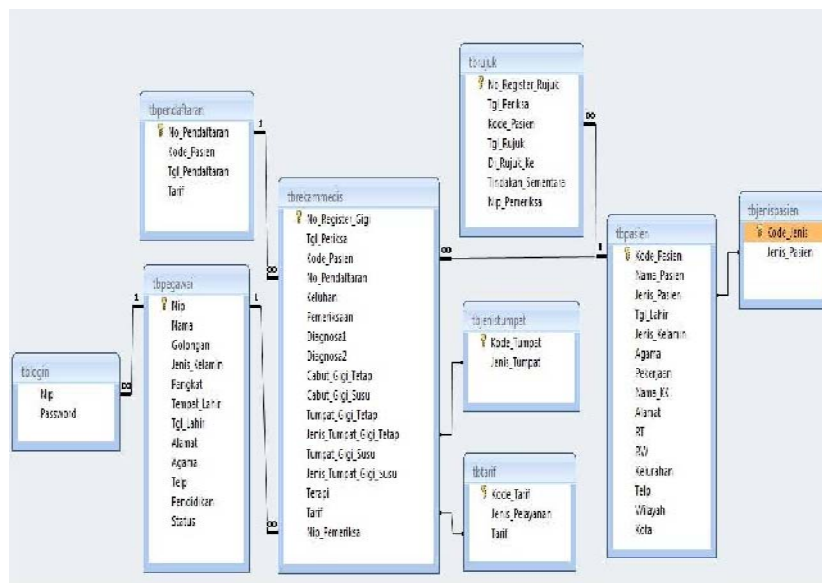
tbpendaftaran
No_Pendaftaran
Kode_Pasien
Tgl_Pendaftaran
Tarif

tbrujuk
No_Register_Rujuk
Tgl_Periksa
Kode_Pasien
Tgl_Rujuk
Di_Rujuk_Ke
Tindakan_Sementara
Nip_Pemeriksa

tbrekammedis
No_Register_Gigi
Tgl_Periksa
Kode_Pasien
No_Pendaftaran
Keluhan
Pemeriksaan
Diagnosa1
Diagnosa2
Cabut_Gigi_Tetap
Cabut_Gigi_Susu
Tumpat_Gigi_Tetap
Jenis_Tumpat_Gigi_Tetap
Tumpat_Gigi_Susu
Jenis_Tumpat_Gigi_Susu
Terapi
Tarif
Nip_Pemeriksa

tbjenispasien
Kode_Jenis
Jenis_Pasien

tbpasien
Kode_Pasien
Nama_Pasien
Jenis_Pasien
Tgl_Lahir
Jenis_Kelamin
Agama
Pekerjaan
Nama_KK
Alamat
RT
RW
Kelurahan
Telp
Wilayah
Kota

tbpegawai
Nip
Nama
Golongan
Jenis_Kelamin
Pangkat
Tempat_Lahir
Tgl_Lahir
Alamat
Agama
Telp
Pendidikan
Status

tblogin
Nip
Password

tbjenistumpat
Kode_Tumpat
Jenis_Tumpat

tbtarif
Kode_Tarif
Jenis_Pelayanan
Tarif

1
∞
1
∞
1
∞
1
1
∞
∞